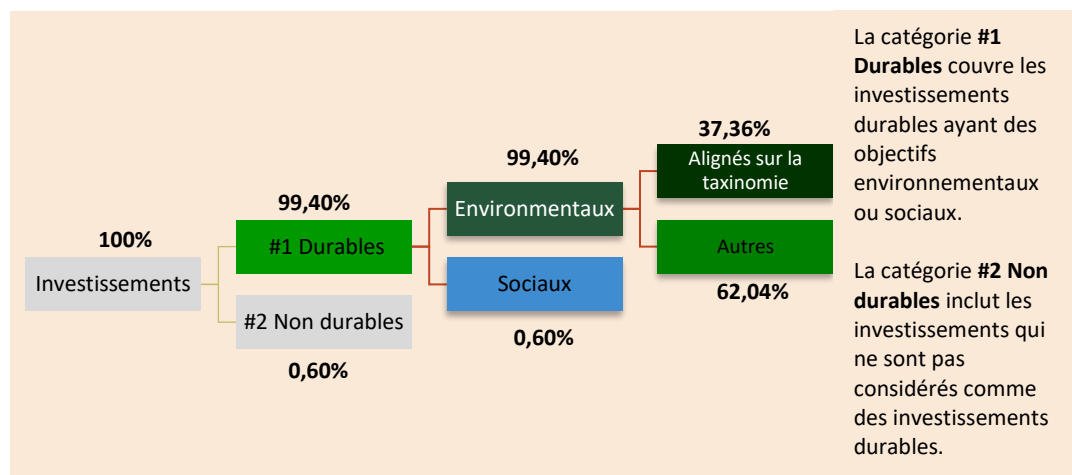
100%
Investissements

99,40%
#1 Durables

#2 Non durables
0,60%

99,40%
Environmentaux

Sociaux
0,60%

37,36%
Alignés sur la taxinomie

Autres
62,04%

La catégorie **#1 Durables** couvre les investissements durables ayant des objectifs environnementaux ou sociaux.

La catégorie **#2 Non durables** inclut les investissements qui ne sont pas considérés comme des investissements durables.